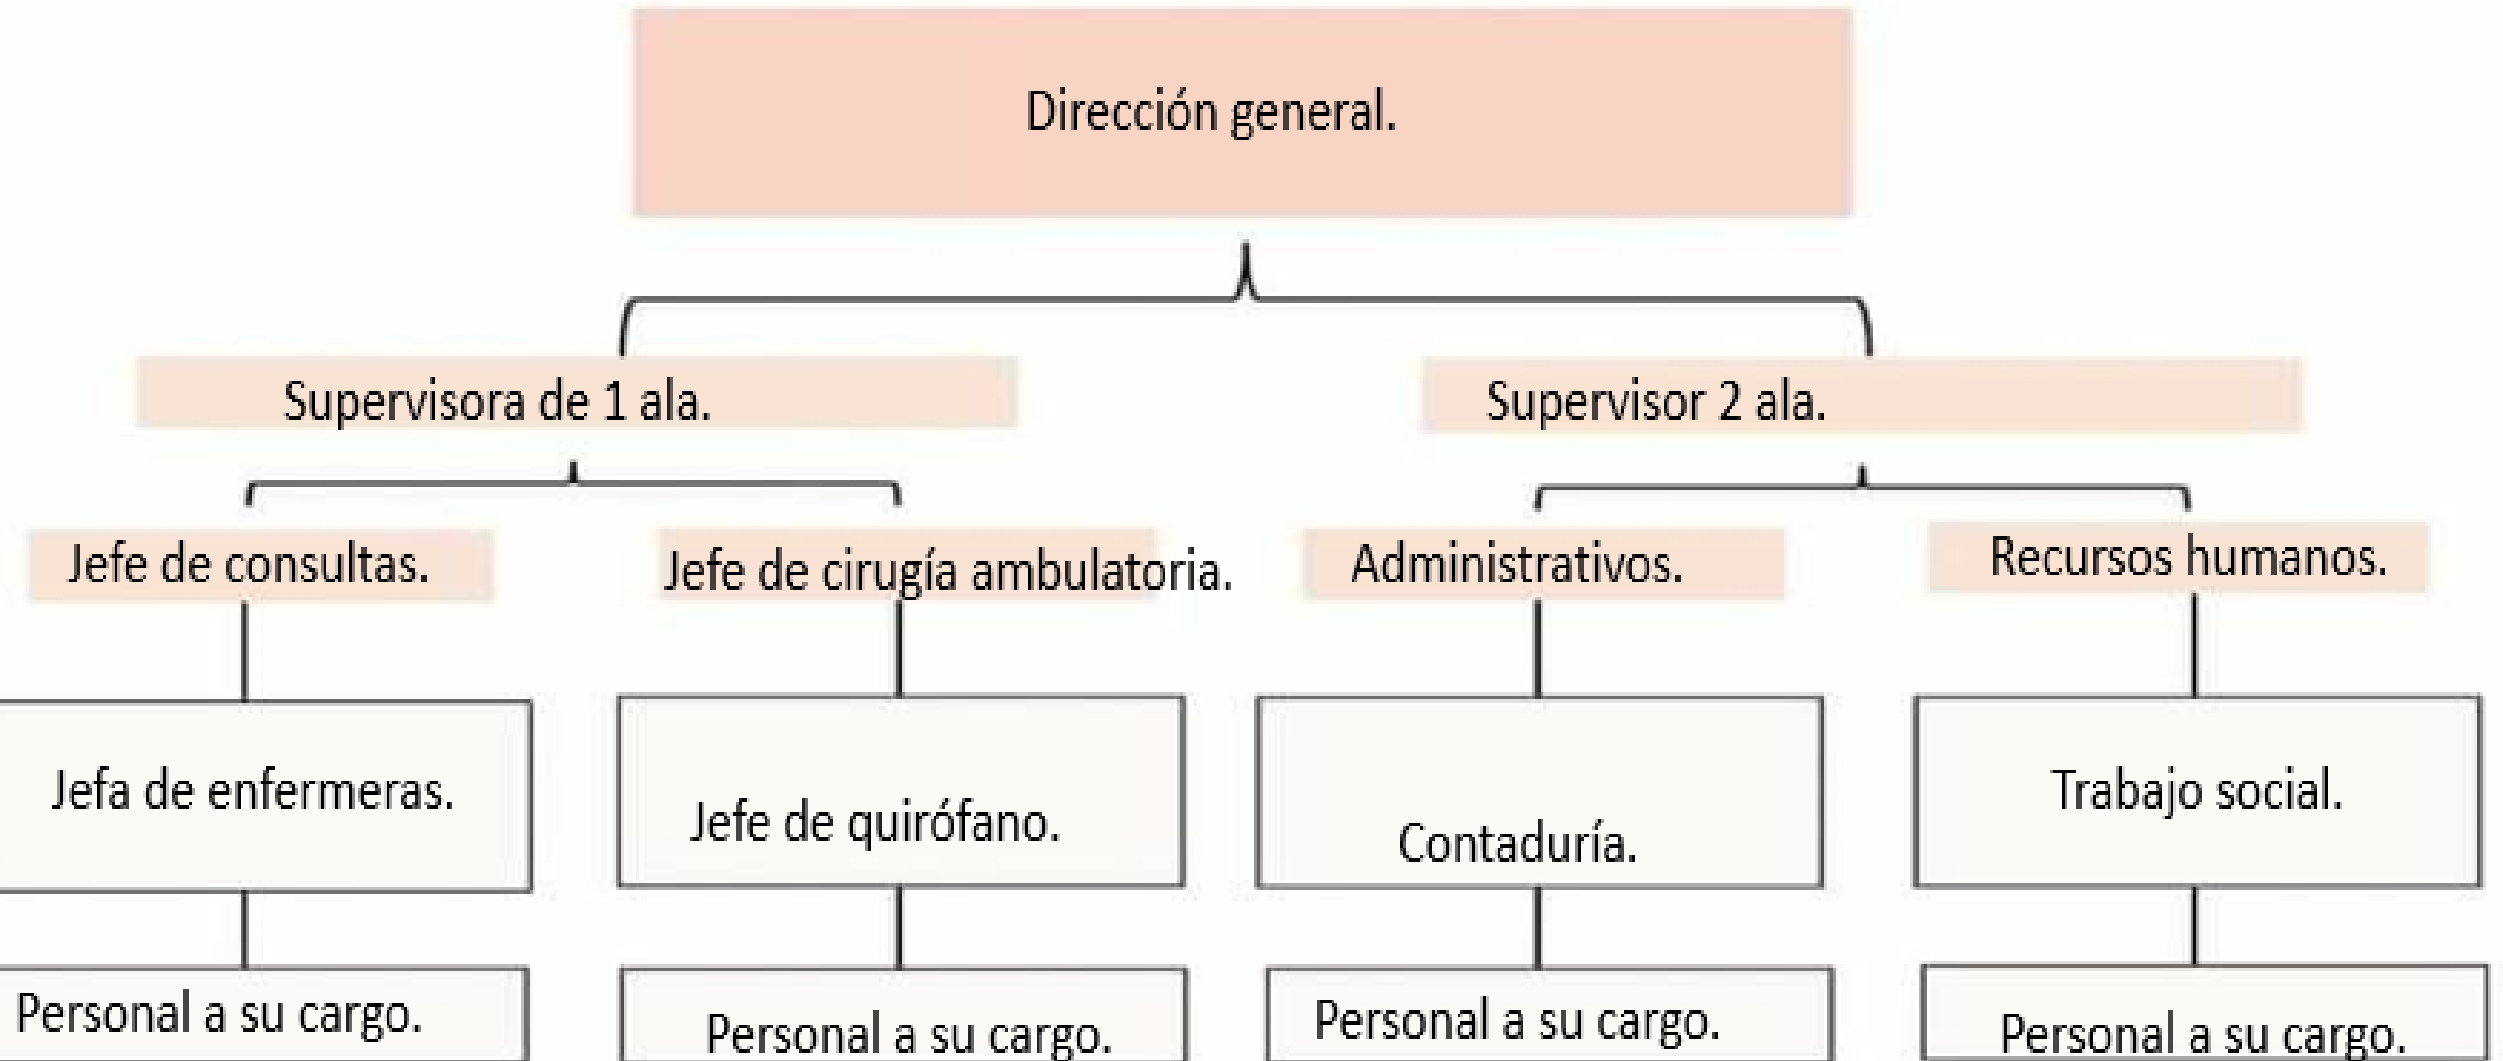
Dirección general.

Supervisora de 1 ala.

Supervisor 2 ala.

Jefe de consultas.

Jefe de cirugía ambulatoria.

Administrativos.

Recursos humanos.

Jefa de enfermeras.

Jefe de quirófano.

Contaduría.

Trabajo social.

Personal a su cargo.

Personal a su cargo.

Personal a su cargo.

Personal a su cargo.